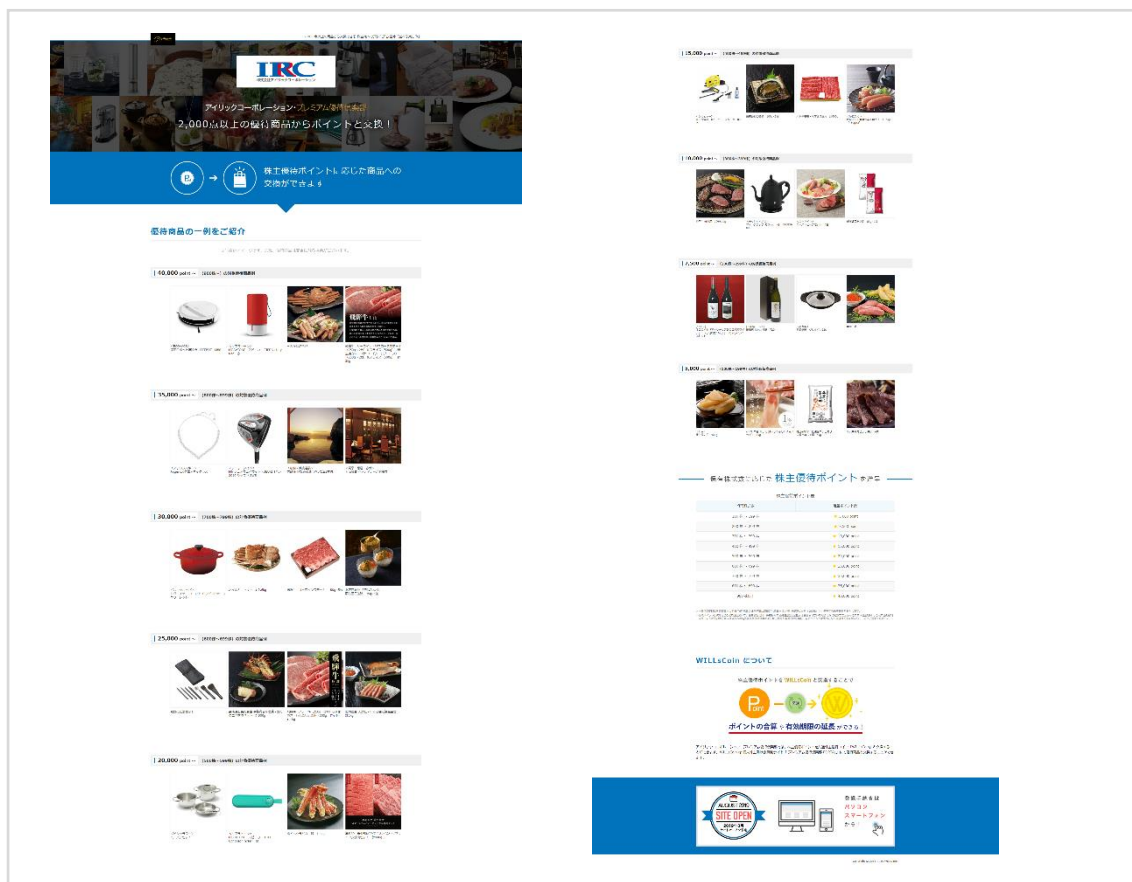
IRC

アイリックコーポレーション・プレミアム優待倶楽部

2,000点以上の優待商品からポイントと交換！

株主優待ポイントに応じた商品への交換ができます

優待商品の一例をご紹介

| 40,000 point ～ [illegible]

| 35,000 point ～ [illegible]

| 30,000 point ～ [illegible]

| 25,000 point ～ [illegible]

| 20,000 point ～ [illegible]

| 15,000 point ～ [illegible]

| 10,000 point ～ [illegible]

| 5,000 point ～ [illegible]

| 3,000 point ～ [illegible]

株主優待ポイント

WILLsCoin について

ポイントの合算・有効期限の延長ができる！

SITE OPEN

パソコン スマートフォン